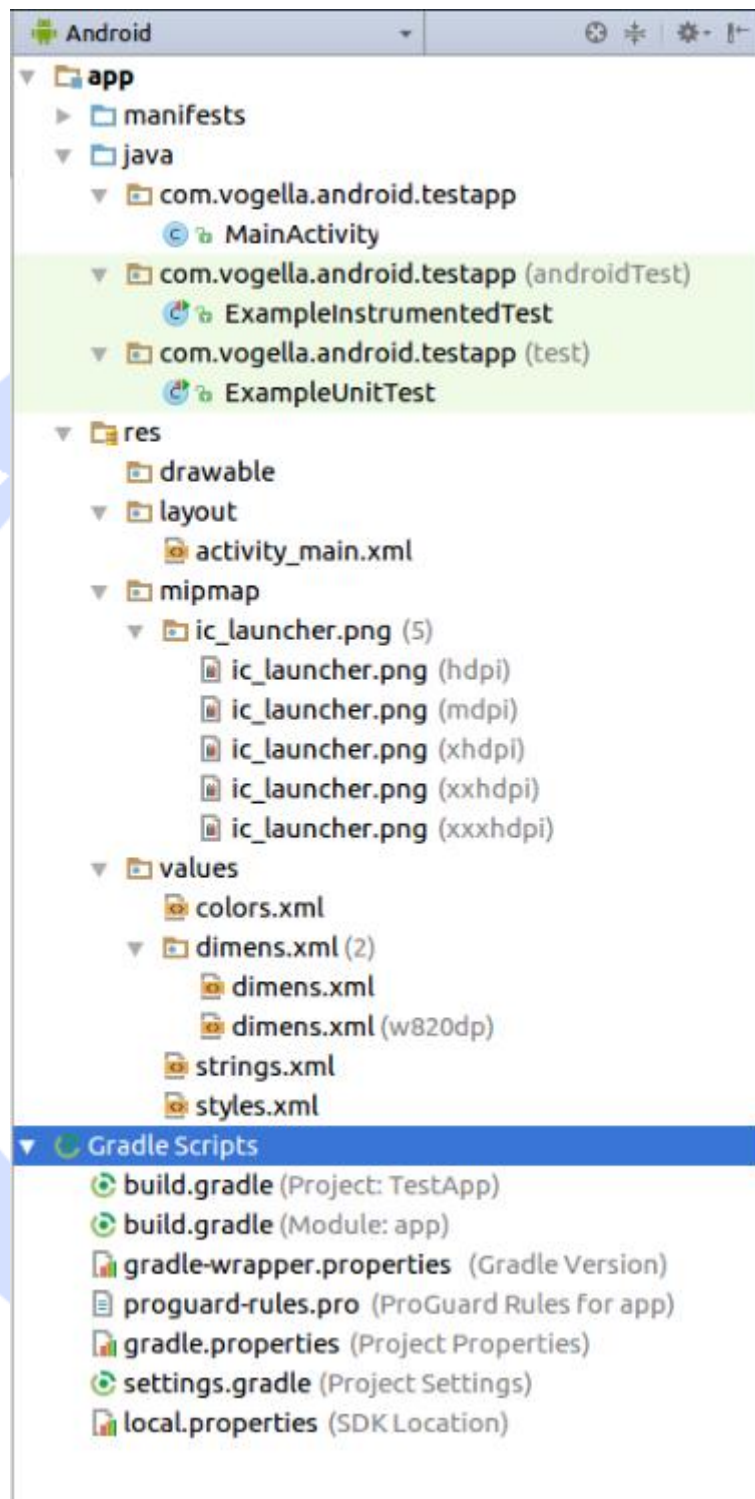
Android

app
manifests
java
com.vogella.android.testapp
MainActivity
com.vogella.android.testapp (androidTest)
ExampleInstrumentedTest
com.vogella.android.testapp (test)
ExampleUnitTest
res
drawable
layout
activity_main.xml
mipmap
ic_launcher.png (5)
ic_launcher.png (hdpi)
ic_launcher.png (mdpi)
ic_launcher.png (xhdpi)
ic_launcher.png (xxhdpi)
ic_launcher.png (xxxhdpi)
values
colors.xml
dimens.xml (2)
dimens.xml
dimens.xml (w820dp)
strings.xml
styles.xml
Gradle Scripts
build.gradle (Project: TestApp)
build.gradle (Module: app)
gradle-wrapper.properties (Gradle Version)
proguard-rules.pro (ProGuard Rules for app)
gradle.properties (Project Properties)
settings.gradle (Project Settings)
local.properties (SDK Location)